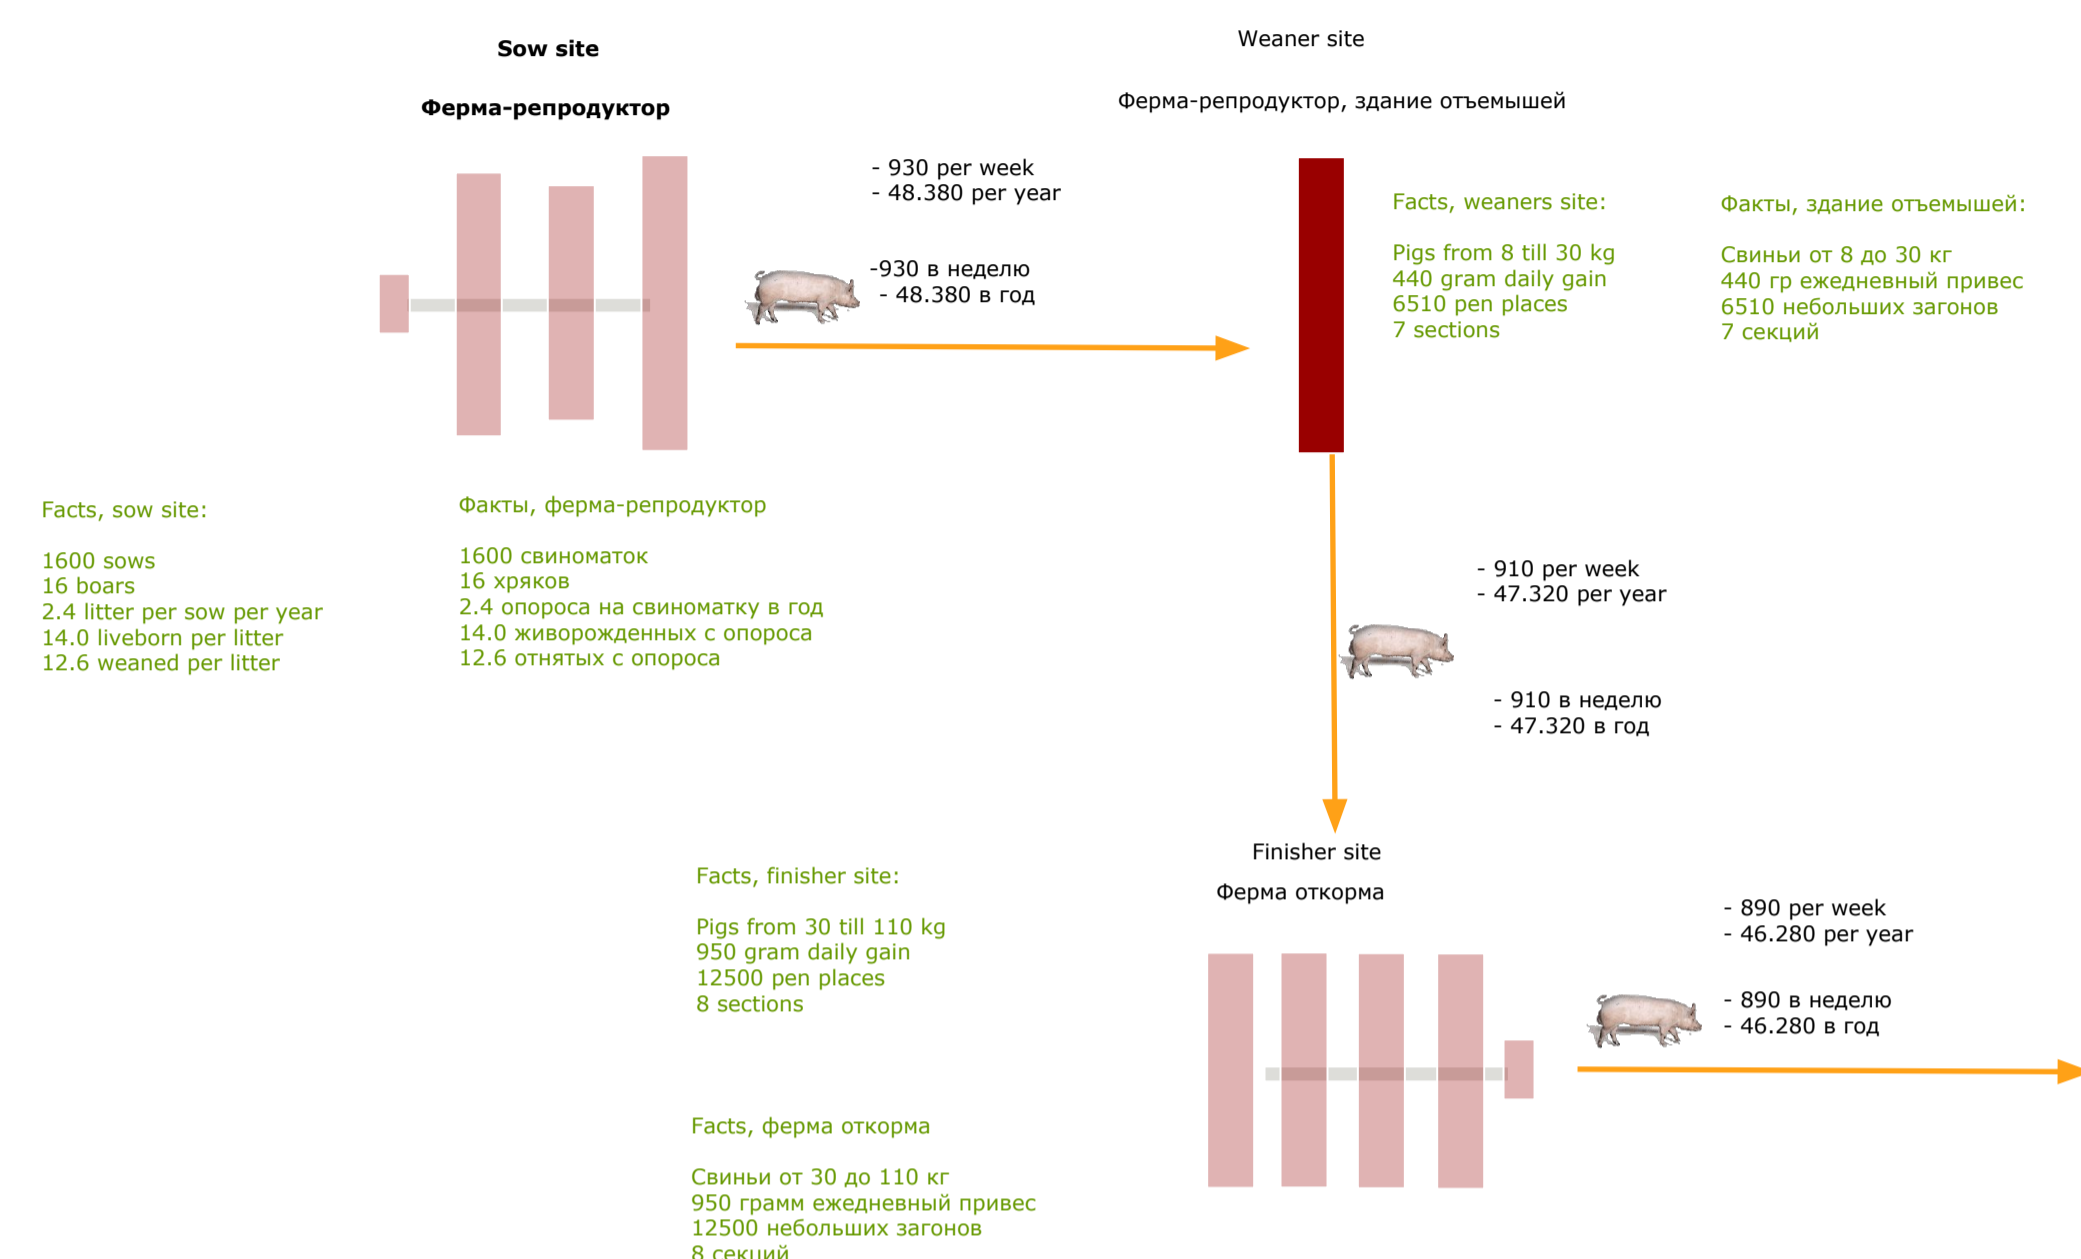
Sow site

Ферма-репродуктор

Weaner site

Ферма-репродуктор, здание отъемышей

- 930 per week
- 48.380 per year

-930 в неделю
- 48.380 в год

Facts, weaners site:

Pigs from 8 till 30 kg
440 gram daily gain
6510 pen places
7 sections

Факты, здание отъемышей:

Свиньи от 8 до 30 кг
440 гр ежедневный привес
6510 небольших загонов
7 секций

Facts, sow site:

1600 sows
16 boars
2.4 litter per sow per year
14.0 liveborn per litter
12.6 weaned per litter

Факты, ферма-репродуктор

1600 свиноматок
16 хряков
2.4 опороса на свиноматку в год
14.0 живорожденных с опороса
12.6 отнятых с опороса

- 910 per week
- 47.320 per year

- 910 в неделю
- 47.320 в год

Finisher site

Ферма откорма

Facts, finisher site:

Pigs from 30 till 110 kg
950 gram daily gain
12500 pen places
8 sections

- 890 per week
- 46.280 per year

- 890 в неделю
- 46.280 в год

Facts, ферма откорма

Свиньи от 30 до 110 кг
950 грамм ежедневный привес
12500 небольших загонов
8 секций